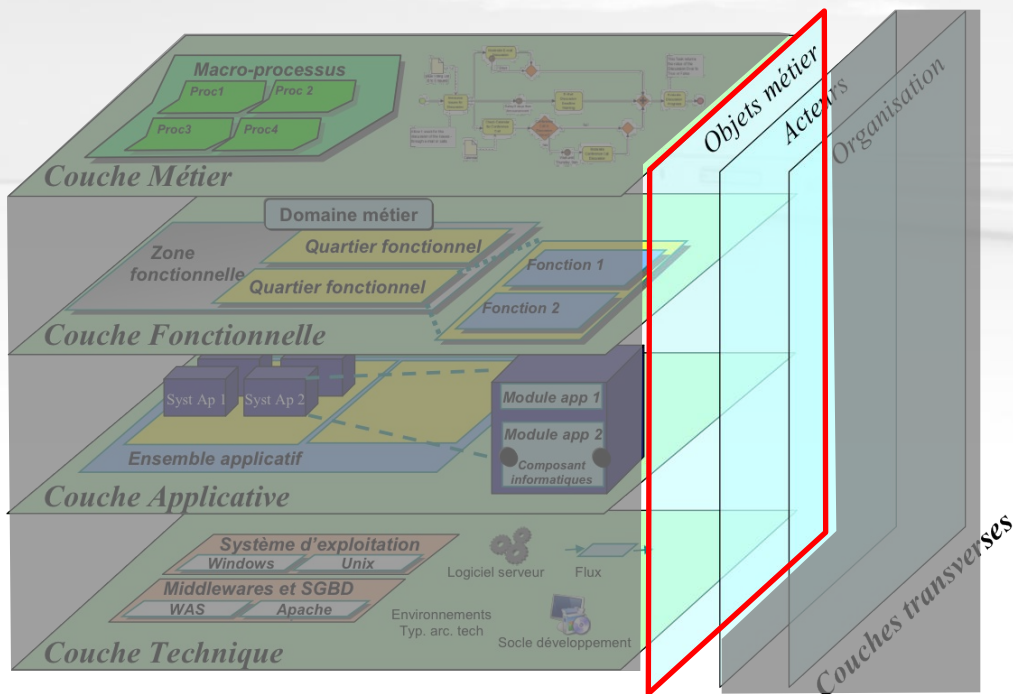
Macro-processus
Proc1
Proc 2
Proc3
Proc4
Couche Métier
Domaine métier
Zone fonctionnelle
Quartier fonctionnel
Quartier fonctionnel
Fonction 1
Fonction 2
Couche Fonctionnelle
Syst Ap 1
Syst Ap 2
Module app 1
Module app 2
Composant informatiques
Ensemble applicatif
Couche Applicative
Système d'exploitation
Windows
Unix
Middlewares et SGBD
WAS
Apache
Logiciel serveur
Flux
Environnements Typ. arc. tech
Socle développement
Couche Technique
Objets métier
Acteurs
Organisation
Couches transverses